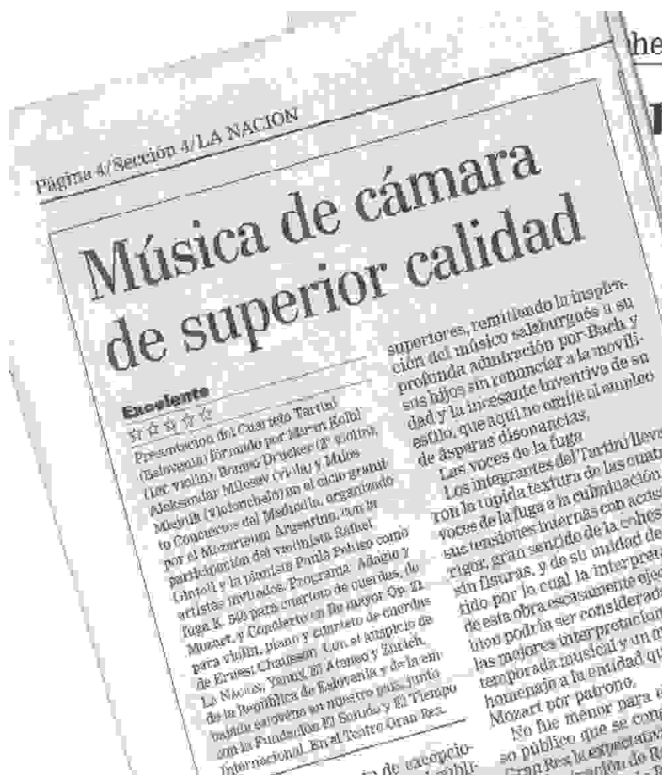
Página 4/Sección 4/LA NACION

he

Música de cámara de superior calidad

Excelente

Presentación del Cuarteto Tartini (Eslovenia) formado por Miran Kolbl (1er violín), Romeo Drucker (2º violín), Aleksandar Milosev (viola) y Milos Mlejnik (violonchelo) en el ciclo gratuito Conciertos del Mediodía, organizado por el Mozarteum Argentino, con la participación del violinista Rafael Gintoli y la pianista Paula Peluso como artistas invitados. Programa: Adagio y fuga K. 546 para cuarteto de cuerdas, de Mozart, y Concierto en Re mayor Op. 21 para violín, piano y cuarteto de cuerdas de Ernest Chausson. Con el auspicio de La Nacion, Yauny, El Ateneo y Zurich, de la República de Eslovenia y de la embajada eslovena en nuestro país, junto con la Fundación El Sonido y El Tiempo Internacional. En el Teatro Gran Rex.

superiores, remitiendo la inspiración del músico salzburgués a su profunda admiración por Bach y sus hijos sin renunciar a la movilidad y la incesante inventiva de su estilo, que aquí no omite el empleo de ásperas disonancias.

Las voces de la fuga

Los integrantes del Tartini llevaron la tupida textura de las cuatro voces de la fuga a la culminación con sus tensiones internas con acierto, rigor, gran sentido de la cohesión sin fisuras, y de su unidad de sentido por lo cual la interpretación de esta obra escasamente ejecutada podría ser considerada una de las mejores interpretaciones de la temporada musical y un merecido homenaje a la entidad que tiene a Mozart por patrono.

No fue menor para el numeroso público que se congregó en el Gran Rex la expectativa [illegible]

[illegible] de excepcio- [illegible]